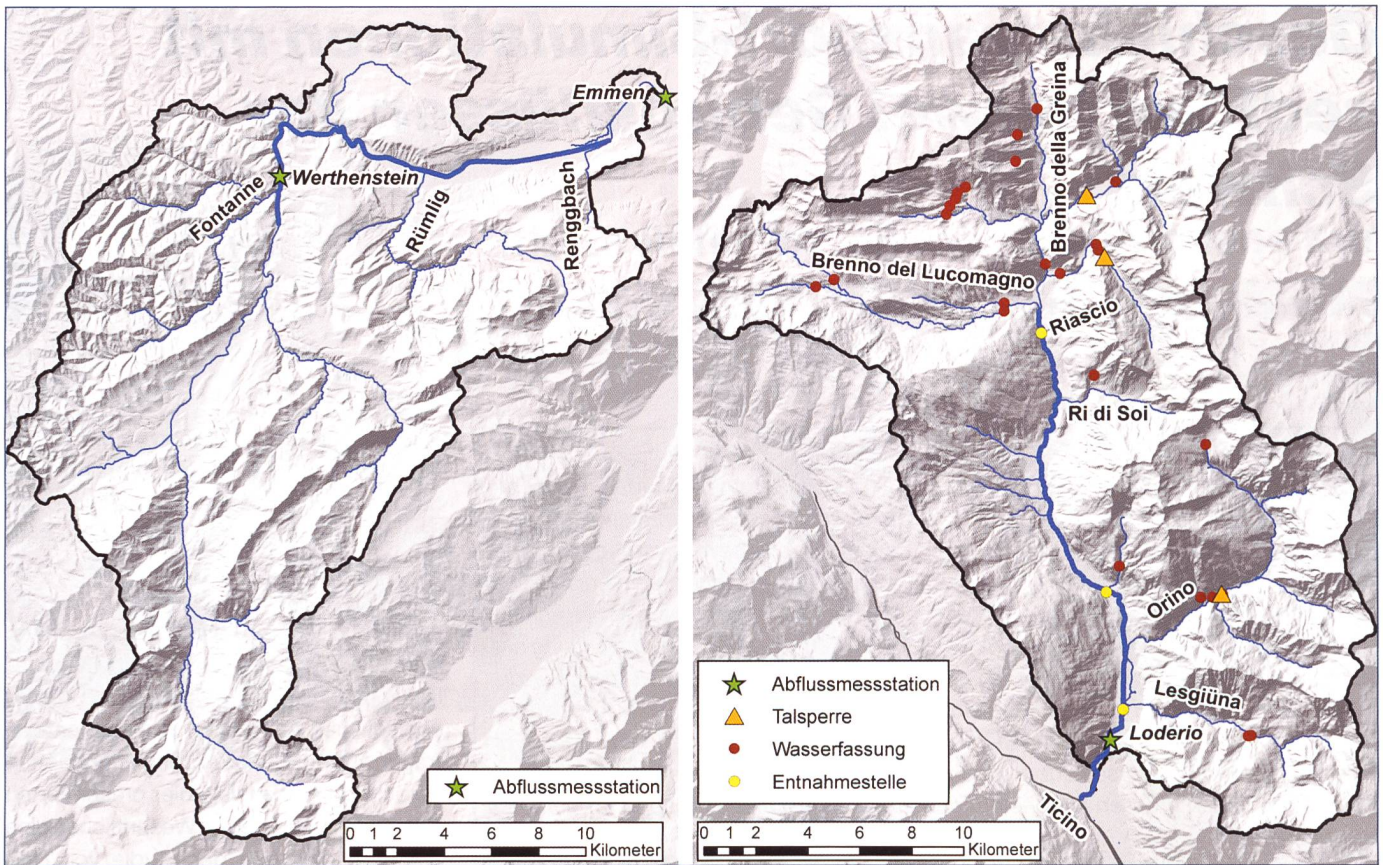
Emmen
Werthenstein
Fontanne
Rümlig
Renggbach
Abflussmessstation
0 1 2 4 6 8 10
Kilometer

Brenno della Greina
Brenno del Lucomagno
Riascio
Ri di Soi
Orino
Lesgiüna
Loderio
Ticino
Abflussmessstation
Talsperre
Wasserfassung
Entnahmestelle
0 1 2 4 6 8 10
Kilometer